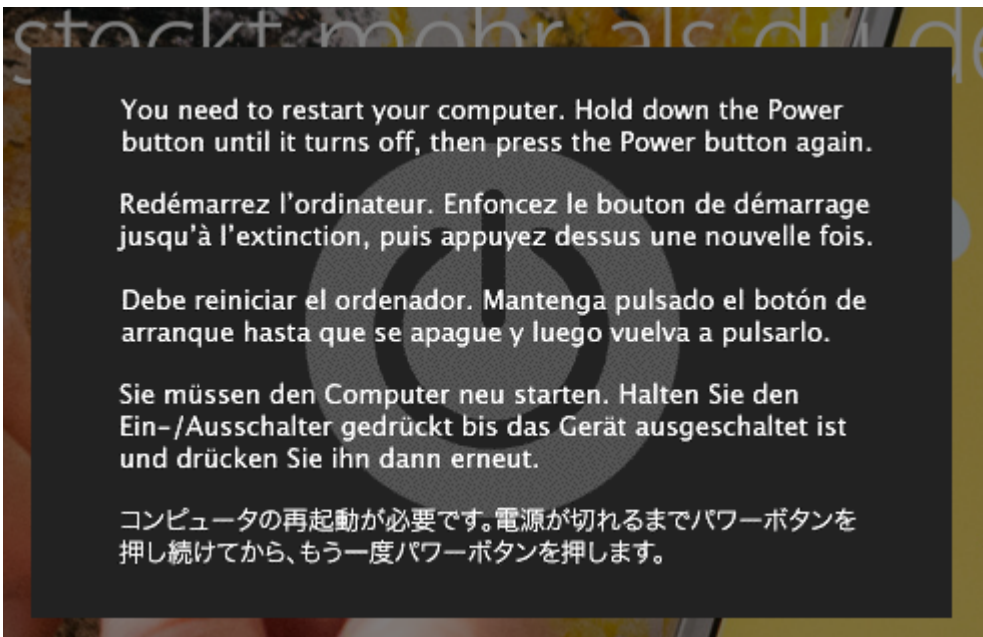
steckt mehr als du de

You need to restart your computer. Hold down the Power button until it turns off, then press the Power button again.

Redémarrez l'ordinateur. Enfoncez le bouton de démarrage jusqu'à l'extinction, puis appuyez dessus une nouvelle fois.

Debe reiniciar el ordenador. Mantenga pulsado el botón de arranque hasta que se apague y luego vuelva a pulsarlo.

Sie müssen den Computer neu starten. Halten Sie den Ein-/Ausschalter gedrückt bis das Gerät ausgeschaltet ist und drücken Sie ihn dann erneut.

コンピュータの再起動が必要です。電源が切れるまでパワーボタンを押し続けてから、もう一度パワーボタンを押します。